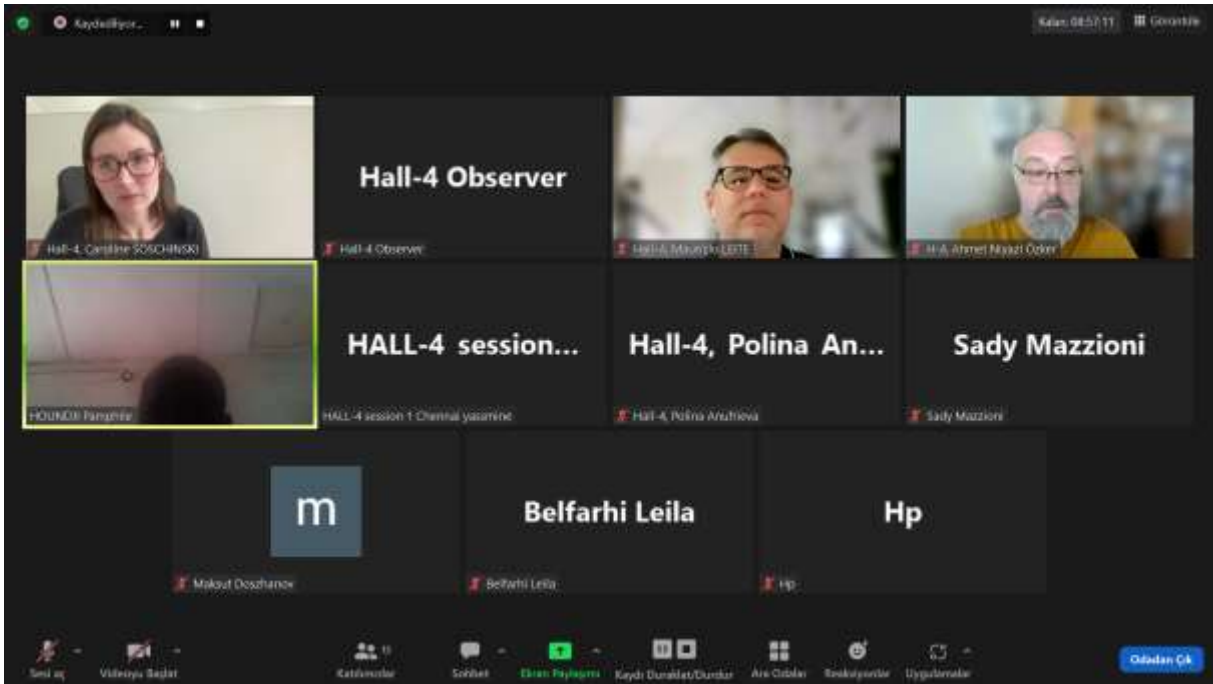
Kaydediliyor...

Kalan: 00:57:11 Görünüm

Hall-4, Caroline SOSCHINSKI

Hall-4 Observer

Hall-4 Observer

Hall-4, Mauricio LEITE

H-4, Ahmet Niyazi Özker

HOUNDJI Pamphile

HALL-4 session...

HALL-4 session 1 Chennai yasamine

Hall-4, Polina An...

Hall-4, Polina Anufrieva

Sady Mazzioni

Sady Mazzioni

m

Maksut Doszhanov

Belfarhi Leila

Belfarhi Leila

Hp

Hp

Sesi aç

Videoyu Başlat

Katılımcılar

Sohbet

Ekran Paylaşımı

Kaydı Duraklat/Durdur

Ara Odaları

Reaksiyonlar

Uygulamalar

Odadan Çık